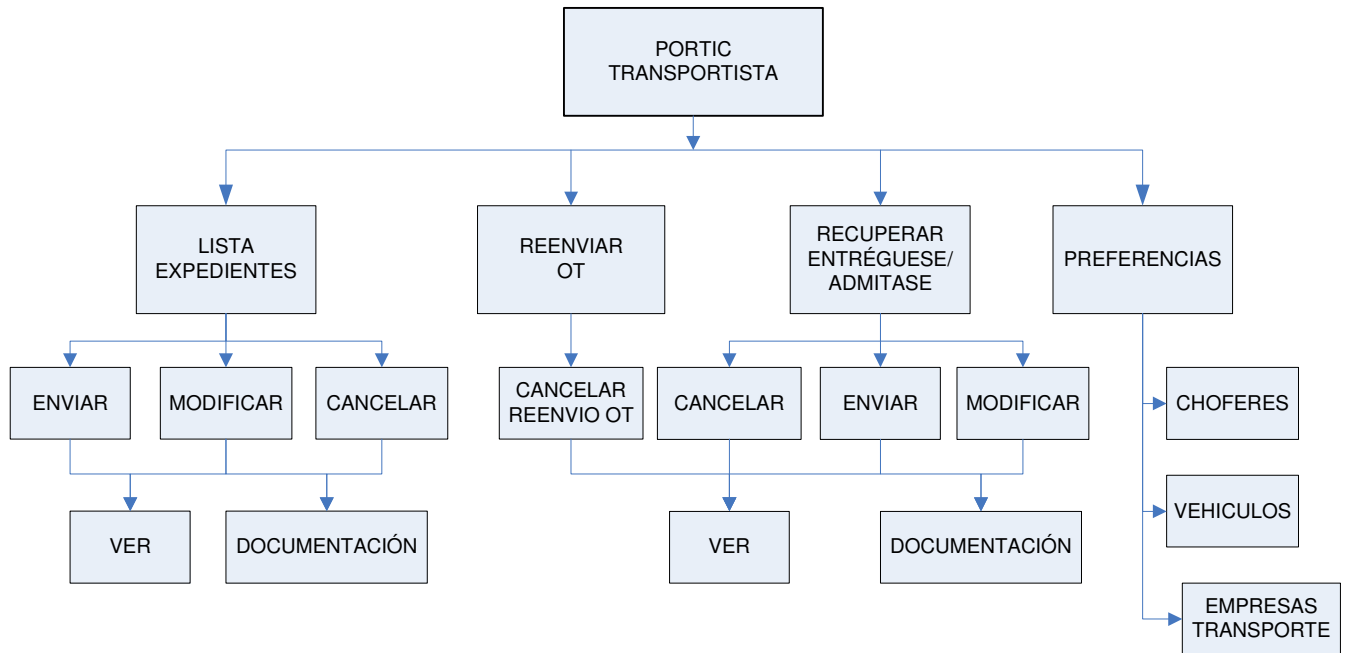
PORTIC TRANSPORTISTA

LISTA EXPEDIENTES

REENVIAR OT

RECUPERAR ENTRÉGUESE/ ADMITASE

PREFERENCIAS

ENVIAR

MODIFICAR

CANCELAR

CANCELAR REENVIO OT

CANCELAR

ENVIAR

MODIFICAR

CHOFERES

VER

DOCUMENTACIÓN

VER

DOCUMENTACIÓN

VEHICULOS

EMPRESAS TRANSPORTE